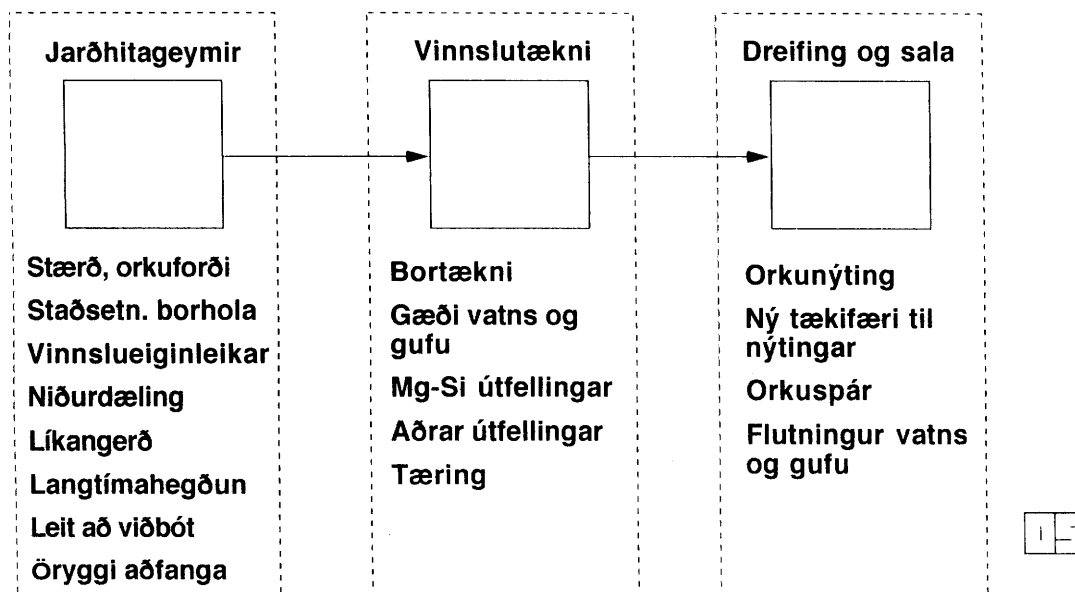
Jarðhitageymir

Stærð, orkuforði
Staðsetn. borhola
Vinnslueiginleikar
Niðurdæling
Líkangerð
Langtímahegðun
Leit að viðbót
Öryggi aðfanga

Vinnslutækni

Bortækni
Gæði vatns og gufu
Mg-Si útfellingar
Aðrar útfellingar
Tæring

Dreifing og sala

Orkunýting
Ný tækifæri til nýtingar
Orkuspár
Flutningur vatns og gufu

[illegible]